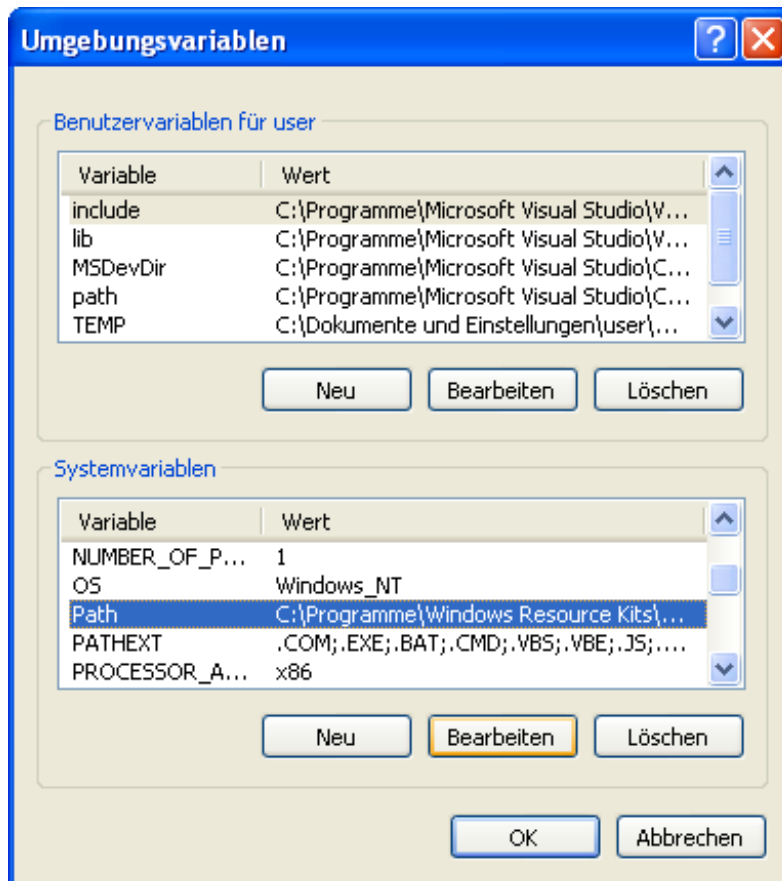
Umgebungsvariablen

Benutzervariablen für user

| Variable | Wert |
|---|---|
| include | C:\Programme\Microsoft Visual Studio\V... |
| lib | C:\Programme\Microsoft Visual Studio\V... |
| MSDevDir | C:\Programme\Microsoft Visual Studio\C... |
| path | C:\Programme\Microsoft Visual Studio\C... |
| TEMP | C:\Dokumente und Einstellungen\user\... |

Neu Bearbeiten Löschen

Systemvariablen

| Variable | Wert |
|---|---|
| NUMBER_OF_P... | 1 |
| OS | Windows_NT |
| Path | C:\Programme\Windows Resource Kits\... |
| PATHEXT | .COM;.EXE;.BAT;.CMD;.VBS;.VBE;.JS;.... |
| PROCESSOR_A... | x86 |

Neu Bearbeiten Löschen

OK Abbrechen